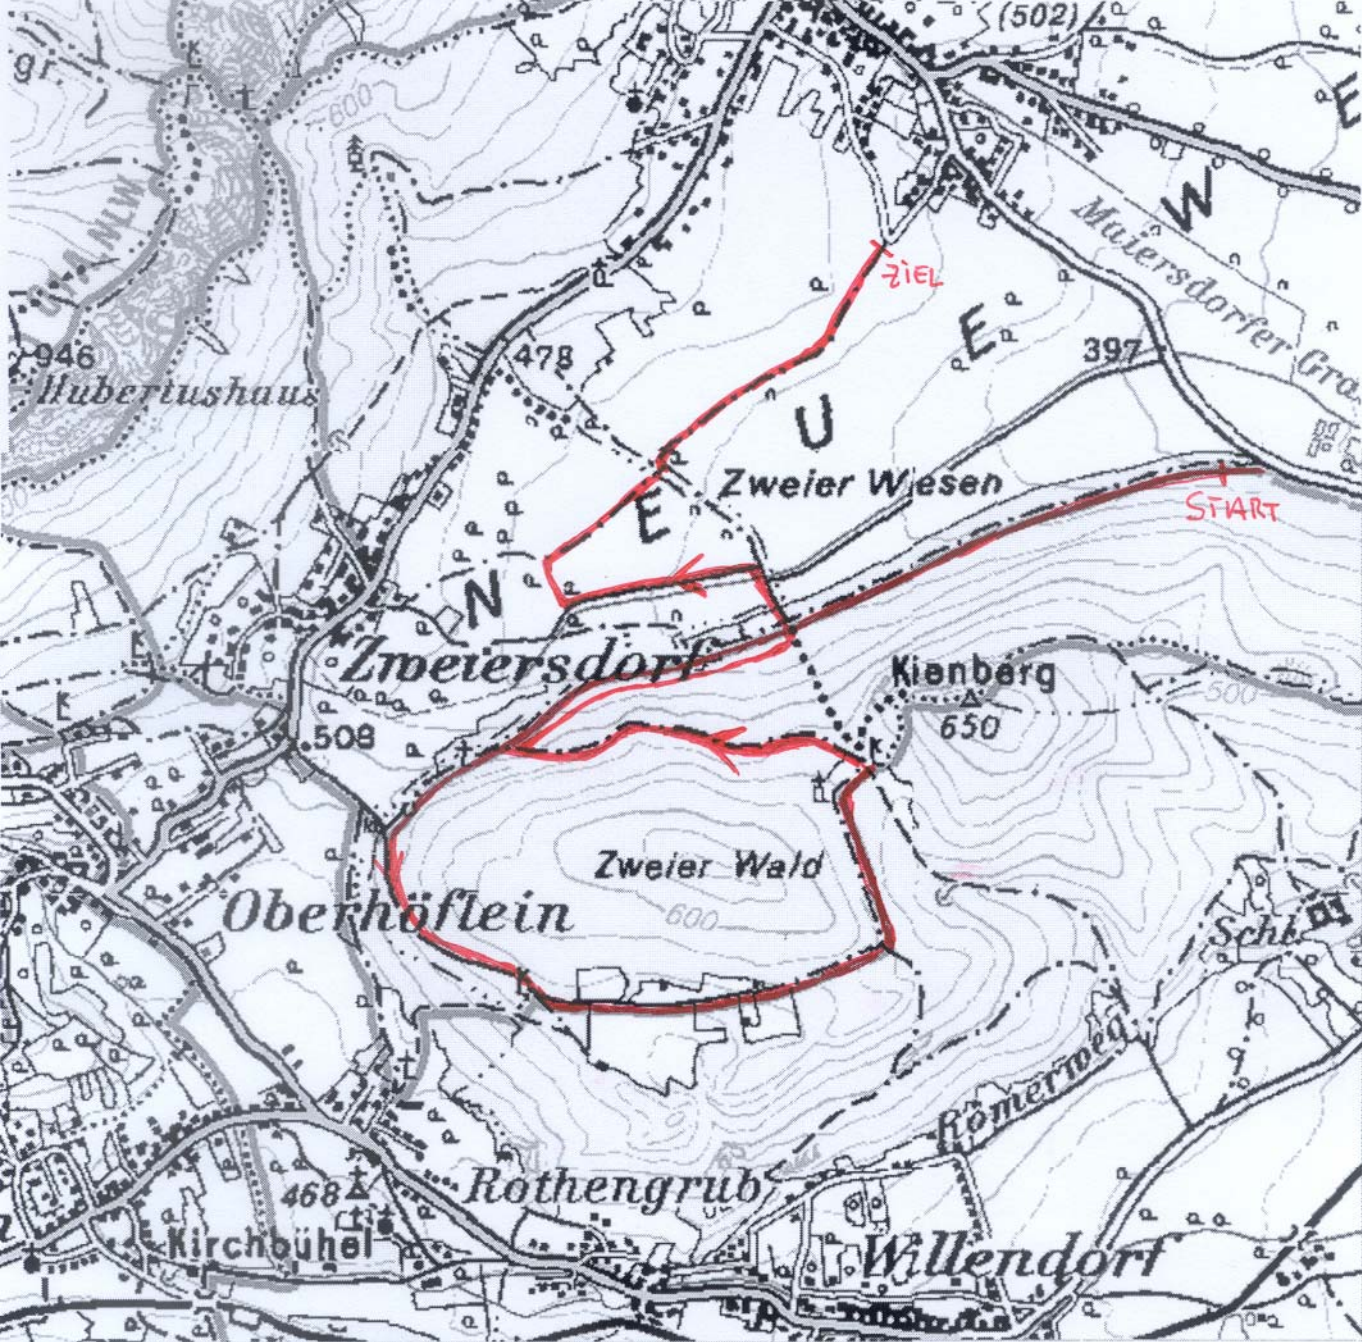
gr.

(502)

600

Maiersdorfer Gra

ZIEL

946
Hubertushaus

478

397

N E U E W

Zweier Wiesen

START

Zweiersdorf

Kienberg
650

500

508

Zweier Wald

600

Oberhöflein

Schl

Römerweg

468

Rothengrub

Kirchbühel

Willendorf